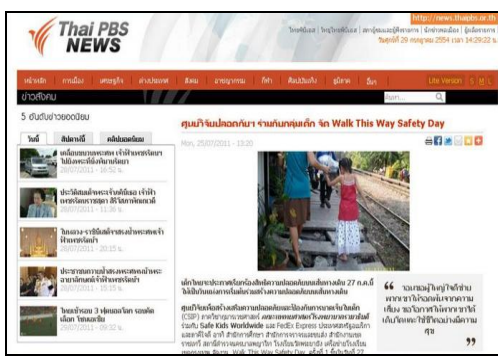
Thai PBS NEWS

http://news.thaipbs.or.th

Lite Version

ข่าวสังคม

5 อันดับข่าวยอดนิยม

วันนี้

สัปดาห์นี้

ศูนย์วิจัยปลอดภัยฯ ร่วมกับกลุ่มเด็ก จัด Walk This Way Safety Day

Mon, 25/07/2011 - 13:20

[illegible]

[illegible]

Safe Kids Worldwide

FedEx Express

Walk This Way Safety Day

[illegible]